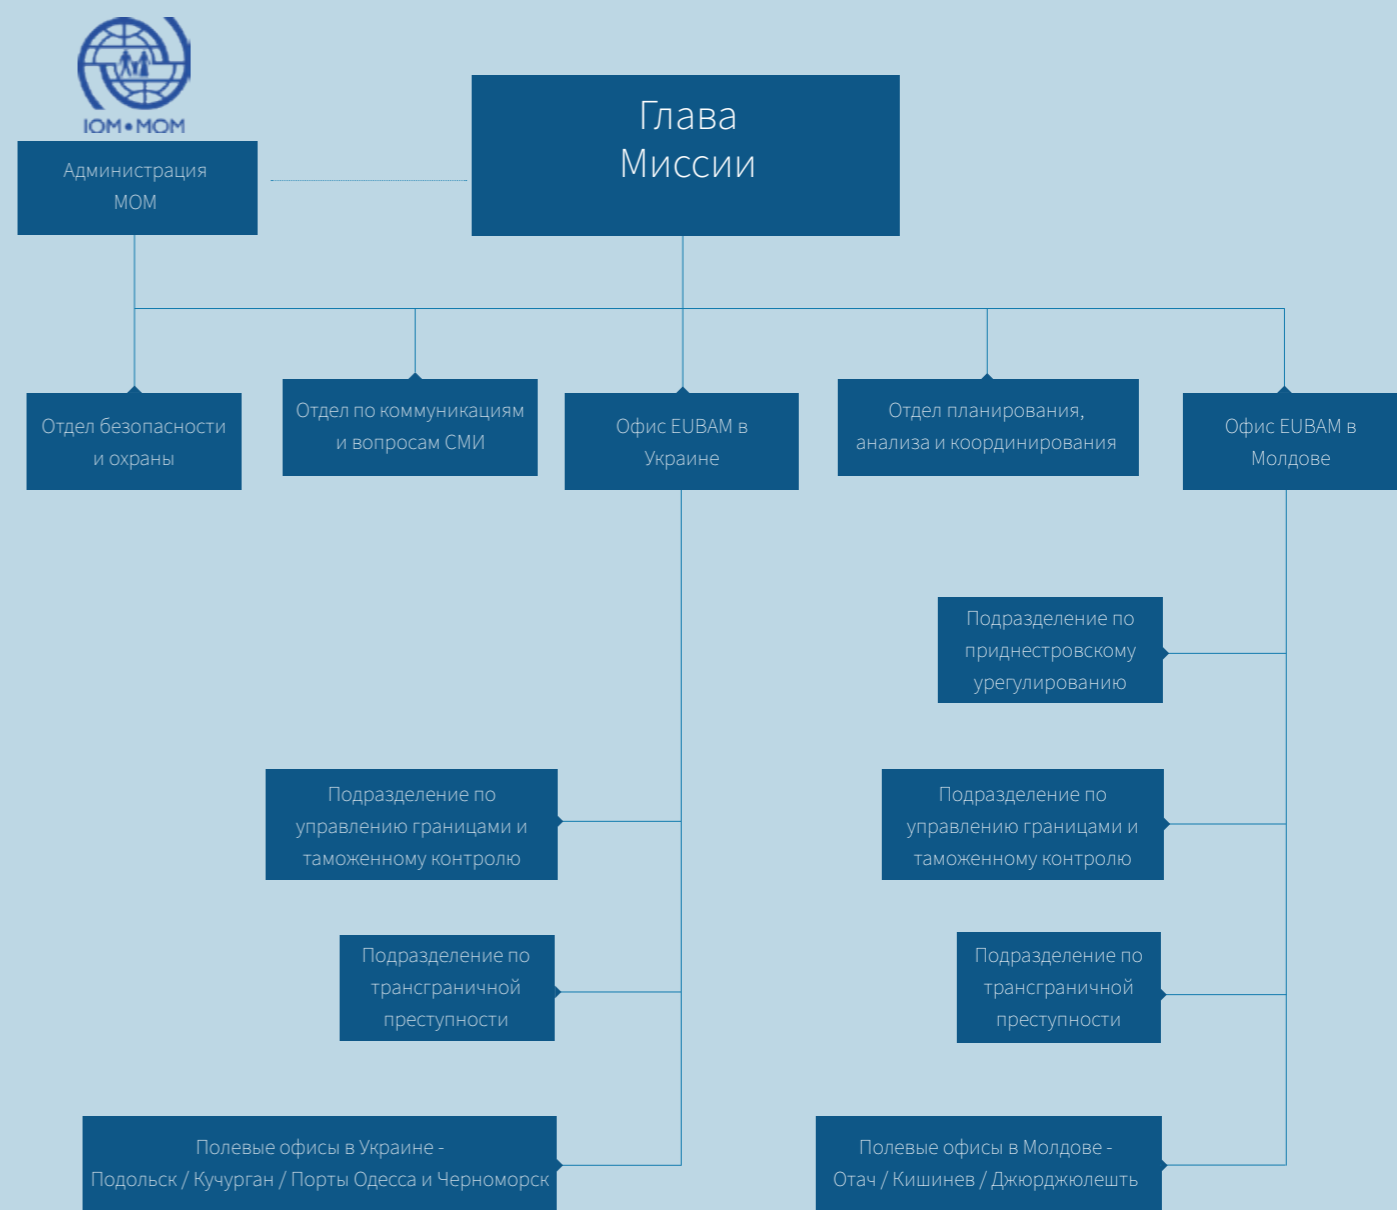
IOM • MOM

Глава Миссии

Администрация МОМ

Отдел безопасности и охраны

Отдел по коммуникациям и вопросам СМИ

Офис EUBAM в Украине

Отдел планирования, анализа и координирования

Офис EUBAM в Молдове

Подразделение по приднестровскому урегулированию

Подразделение по управлению границами и таможенному контролю

Подразделение по управлению границами и таможенному контролю

Подразделение по трансграничной преступности

Подразделение по трансграничной преступности

Полевые офисы в Украине - Подольск / Кучурган / Порты Одесса и Черноморск

Полевые офисы в Молдове - Отач / Кишинев / Джюрджюлешть